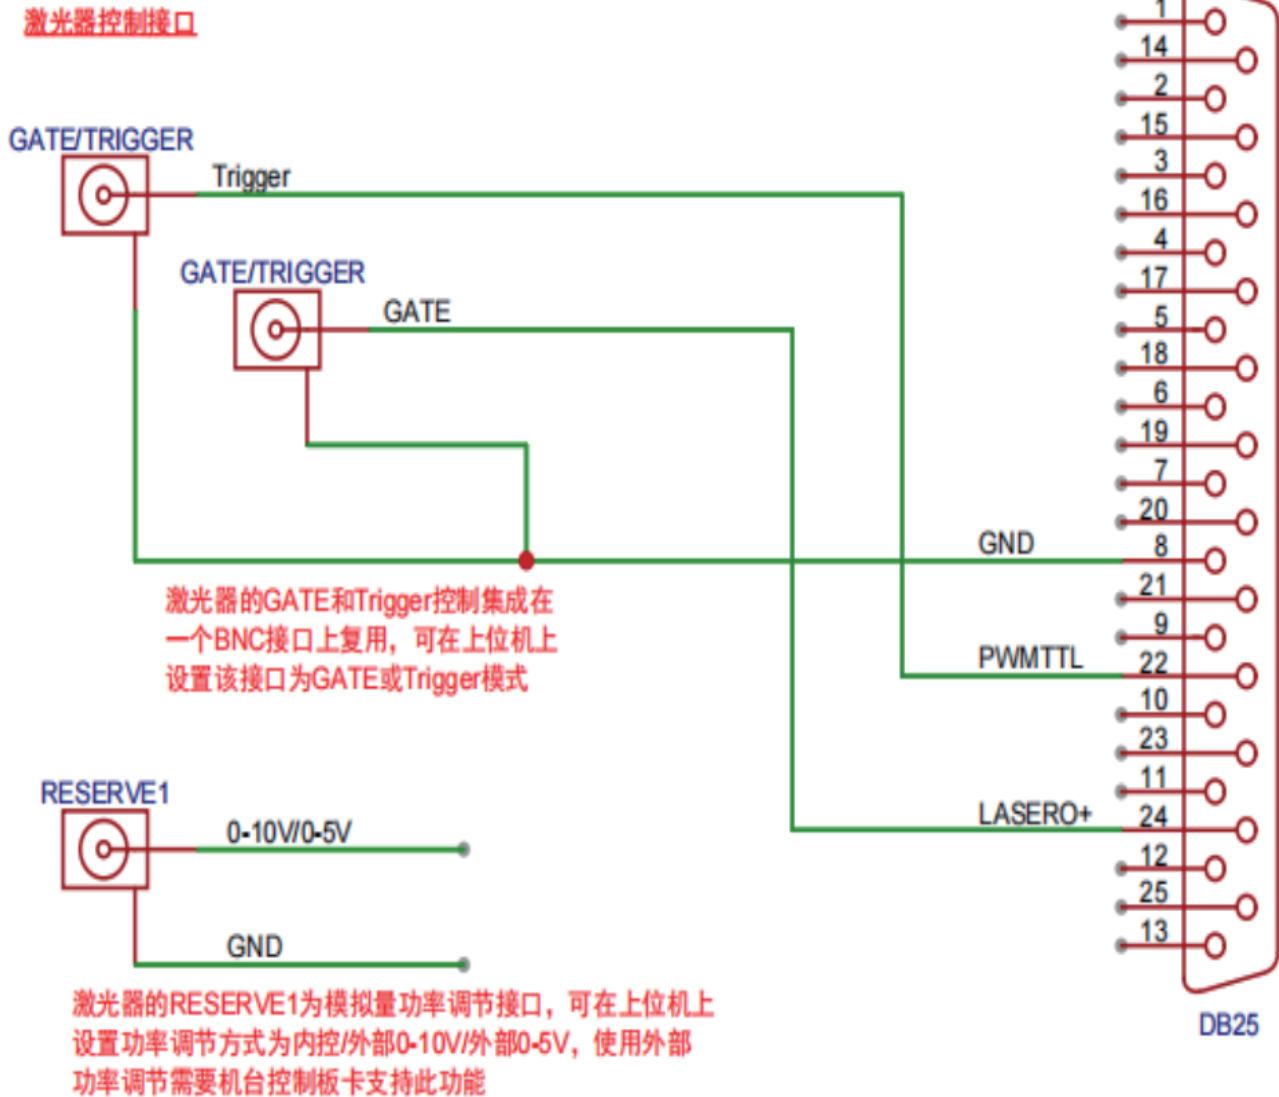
激光器控制接口

GATE/TRIGGER

Trigger

GATE/TRIGGER

GATE

GND

激光器的GATE和Trigger控制集成在一个BNC接口上复用，可在上位机上设置该接口为GATE或Trigger模式

PWMTTL

LASERO+

RESERVE1

0-10V/0-5V

GND

激光器的RESERVE1为模拟量功率调节接口，可在上位机上设置功率调节方式为内控/外部0-10V/外部0-5V，使用外部功率调节需要机台控制板卡支持此功能

1
14
2
15
3
16
4
17
5
18
6
19
7
20
8
21
9
22
10
23
11
24
12
25
13

DB25